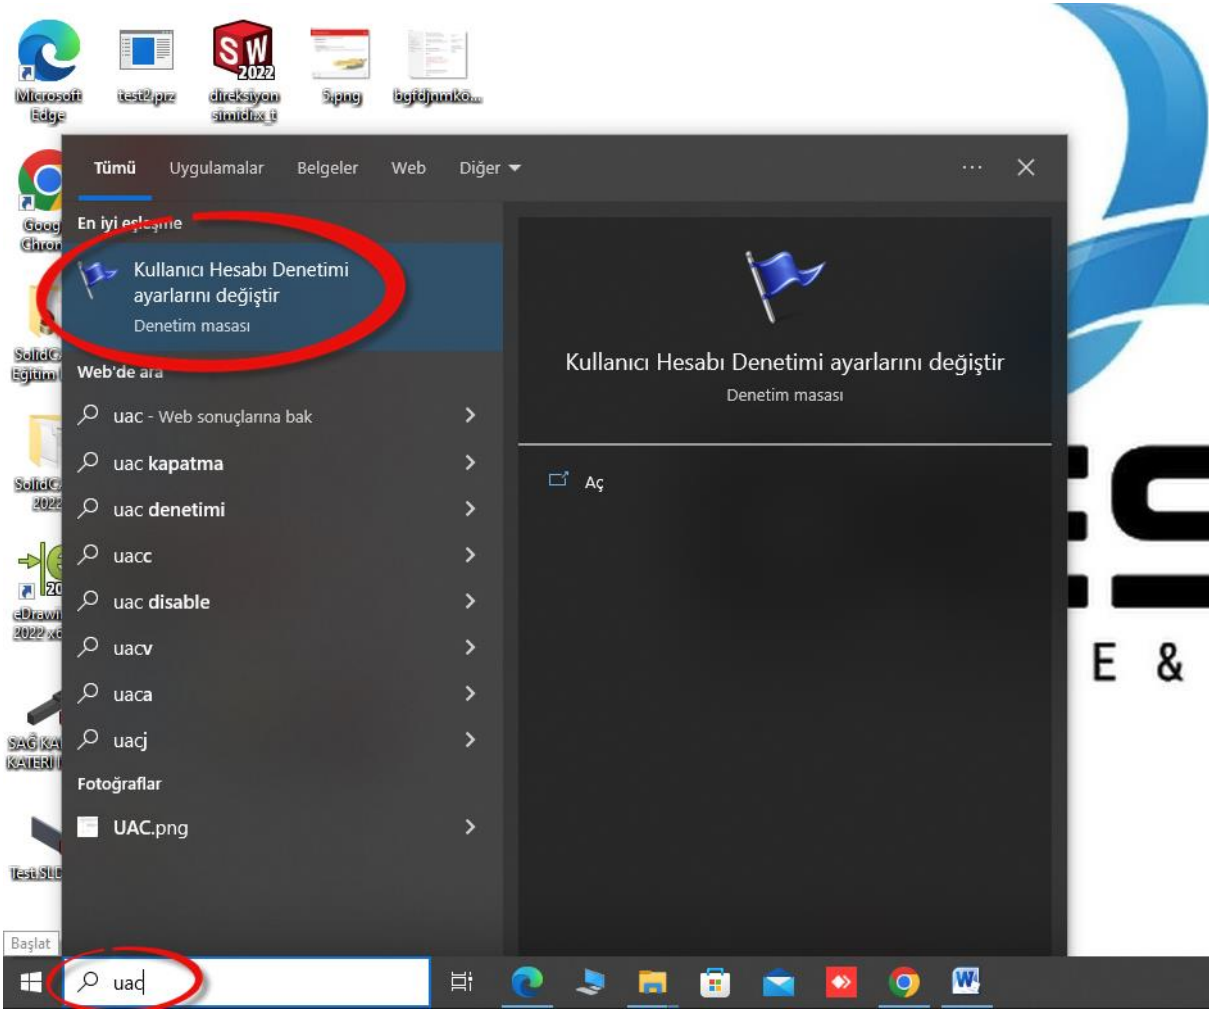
Microsoft Edge
test2.prz
SW 2022
direksiyon simidi.x_t
5.png
bgfdjnmko...

Goog Chron
SolidC Eğitim
SolidC 2022
eDrawi 2022 x
SAĞ KA KATERİ
Test.SLD

Tümü Uygulamalar Belgeler Web Diğer ▾ ··· ✕

En iyi eşleşme
Kullanıcı Hesabı Denetimi ayarlarını değiştir
Denetim masası

Web'de ara
uac - Web sonuçlarına bak >
uac kapatma >
uac denetimi >
uacc >
uac disable >
uacv >
uaca >
uacj >

Fotoğraflar
UAC.png >

Kullanıcı Hesabı Denetimi ayarlarını değiştir
Denetim masası

Aç

E &

Başlat
uac